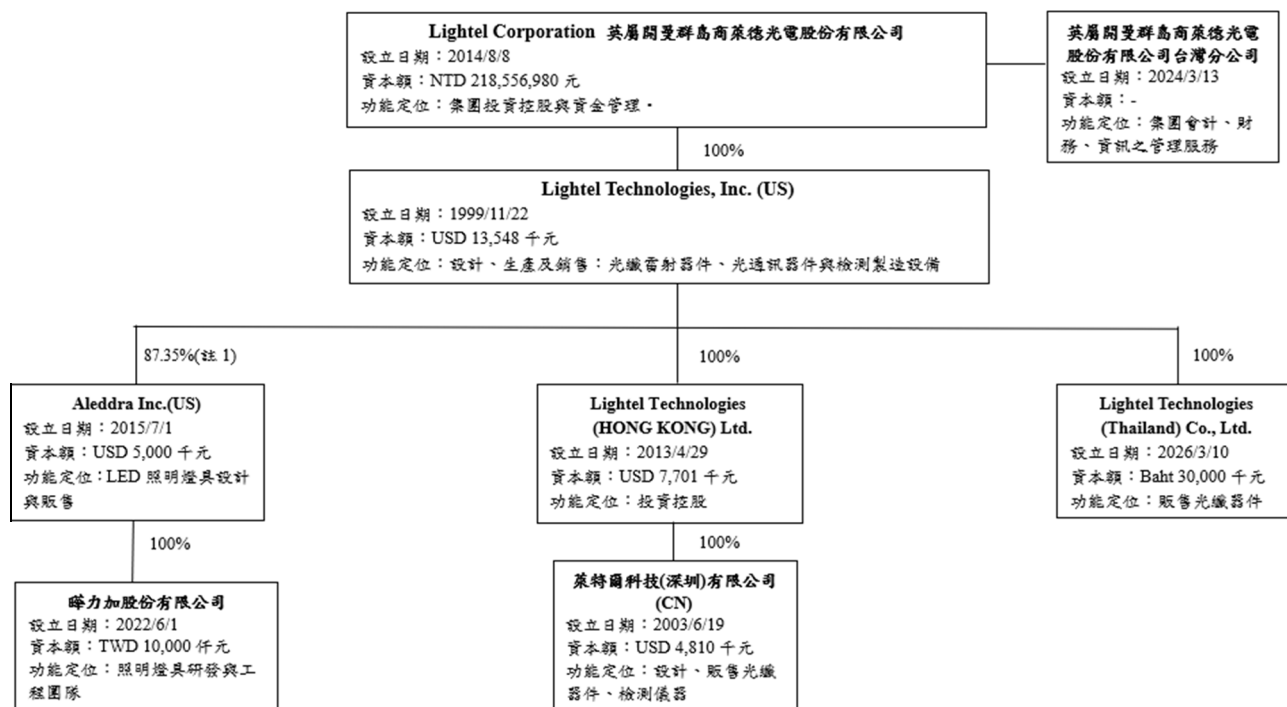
Lightel Corporation 英屬開曼群島商萊德光電股份有限公司
設立日期：2014/8/8
資本額：NTD 218,556,980 元
功能定位：集團投資控股與資金管理。

英屬開曼群島商萊德光電股份有限公司台灣分公司
設立日期：2024/3/13
資本額：-
功能定位：集團會計、財務、資訊之管理服務

100%

Lightel Technologies, Inc. (US)
設立日期：1999/11/22
資本額：USD 13,548 千元
功能定位：設計、生產及銷售：光纖雷射器件、光通訊器件與檢測製造設備

87.35%(註 1)

100%

100%

Aleddra Inc.(US)
設立日期：2015/7/1
資本額：USD 5,000 千元
功能定位：LED 照明燈具設計與販售

Lightel Technologies (HONG KONG) Ltd.
設立日期：2013/4/29
資本額：USD 7,701 千元
功能定位：投資控股

Lightel Technologies (Thailand) Co., Ltd.
設立日期：2026/3/10
資本額：Baht 30,000 千元
功能定位：販售光纖器件

100%

100%

睜力加股份有限公司
設立日期：2022/6/1
資本額：TWD 10,000 仟元
功能定位：照明燈具研發與工程團隊

萊特爾科技(深圳)有限公司 (CN)
設立日期：2003/6/19
資本額：USD 4,810 千元
功能定位：設計、販售光纖器件、檢測儀器